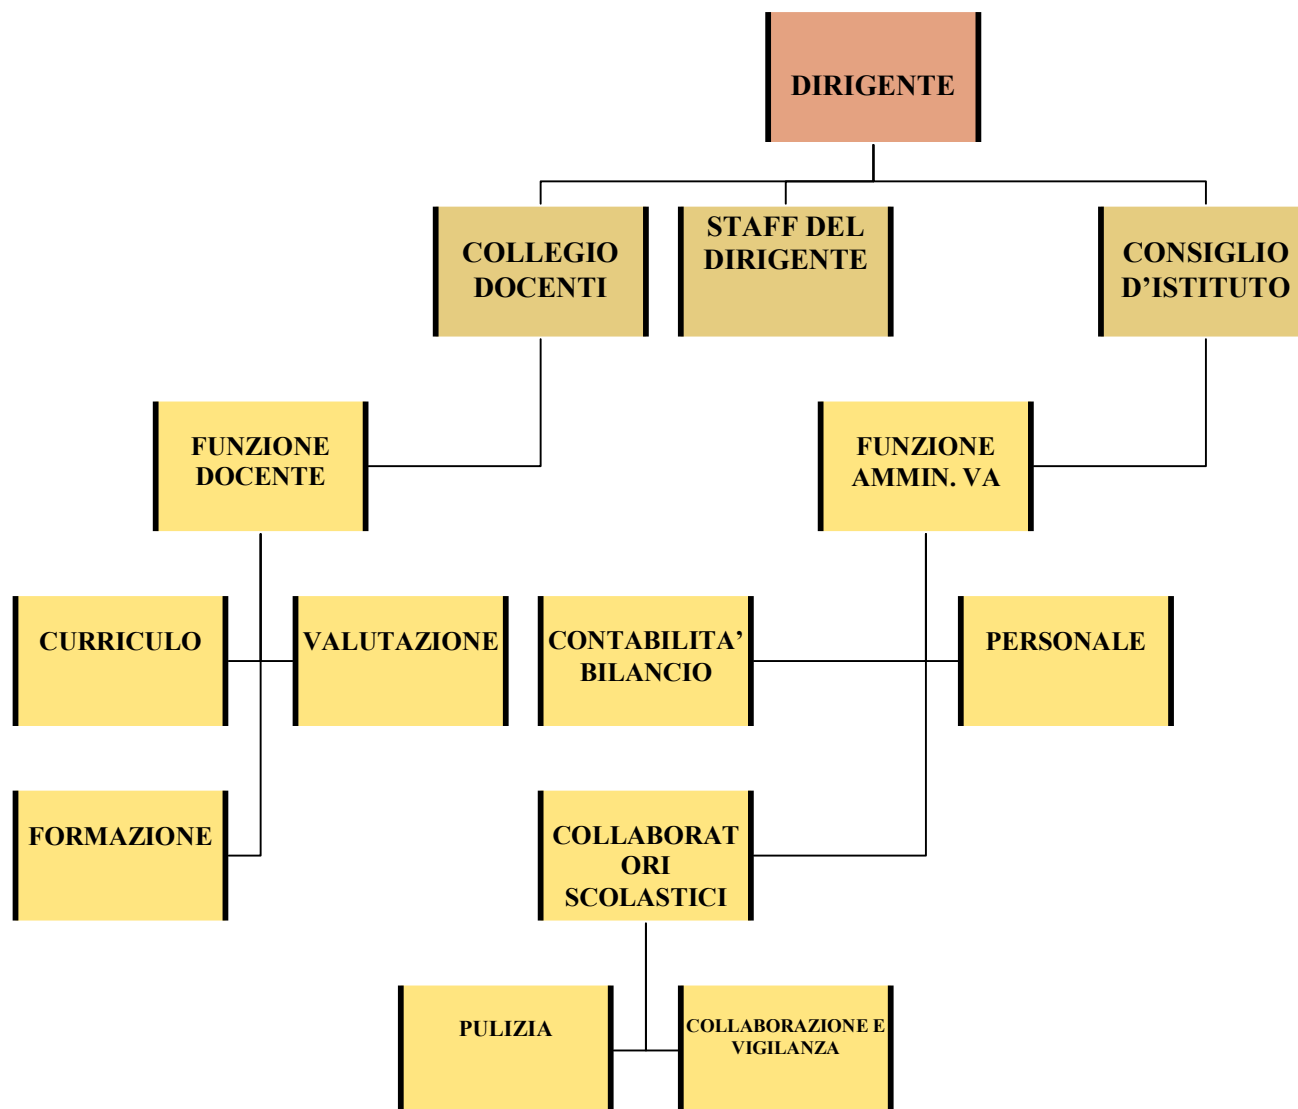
DIRIGENTE

COLLEGIO DOCENTI

STAFF DEL DIRIGENTE

CONSIGLIO D'ISTITUTO

FUNZIONE DOCENTE

FUNZIONE AMMIN. VA

CURRICULO

VALUTAZIONE

CONTABILITA' BILANCIO

PERSONALE

FORMAZIONE

COLLABORAT ORI SCOLASTICI

PULIZIA

COLLABORAZIONE E VIGILANZA